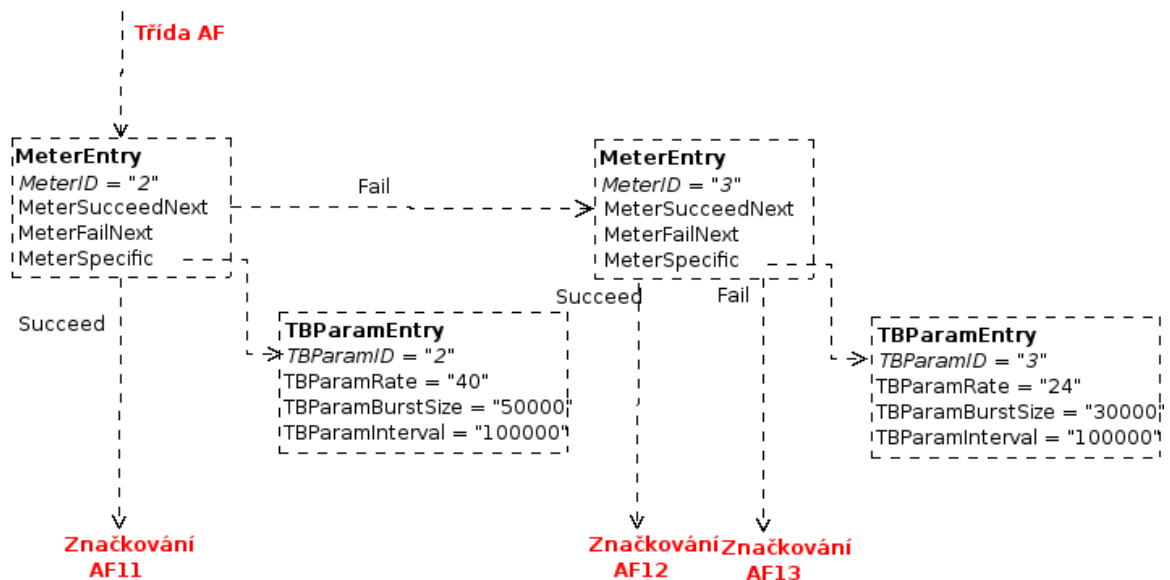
Třída AF

MeterEntry
MeterID = "2"
MeterSucceedNext
MeterFailNext
MeterSpecific

Fail

MeterEntry
MeterID = "3"
MeterSucceedNext
MeterFailNext
MeterSpecific

Succeed

TBParamEntry
TBParamID = "2"
TBParamRate = "40"
TBParamBurstSize = "50000"
TBParamInterval = "100000"

Succeed

Fail

TBParamEntry
TBParamID = "3"
TBParamRate = "24"
TBParamBurstSize = "30000"
TBParamInterval = "100000"

Značkování AF11

Značkování AF12

Značkování AF13